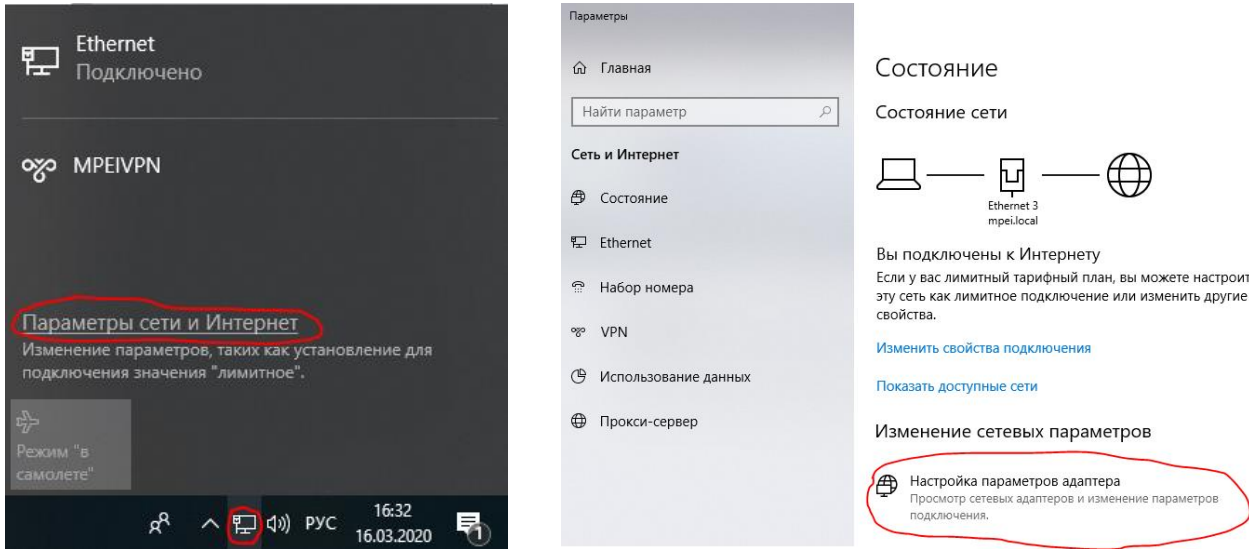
Ethernet
Подключено

MPEIVPN

Параметры сети и Интернет
Изменение параметров, таких как установление для подключения значения "лимитное".

Режим "в самолете"

РУС 16:32 16.03.2020

1

Параметры

Главная

Найти параметр

Сеть и Интернет

Состояние

Ethernet

Набор номера

VPN

Использование данных

Прокси-сервер

Состояние

Состояние сети

Ethernet 3
mpei.local

Вы подключены к Интернету
Если у вас лимитный тарифный план, вы можете настроит эту сеть как лимитное подключение или изменить другие свойства.

Изменить свойства подключения

Показать доступные сети

Изменение сетевых параметров

Настройка параметров адаптера
Просмотр сетевых адаптеров и изменение параметров подключения.